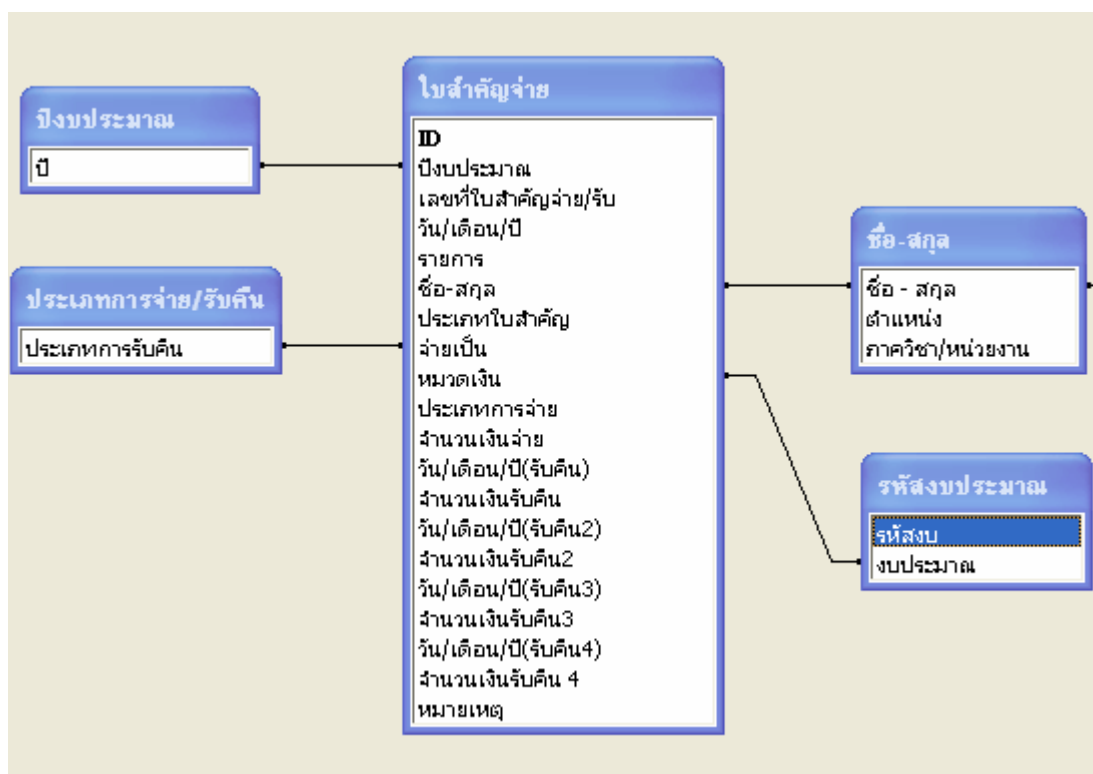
ปีงบประมาณ
ปี

ประเภทการจ่าย/รับคืน
ประเภทการรับคืน

ใบสำคัญจ่าย
ID
ปีงบประมาณ
เลขที่ใบสำคัญจ่าย/รับ
วัน/เดือน/ปี
รายการ
ชื่อ-สกุล
ประเภทใบสำคัญ
จ่ายเป็น
หมวดเงิน
ประเภทการจ่าย
จำนวนเงินจ่าย
วัน/เดือน/ปี(รับคืน)
จำนวนเงินรับคืน
วัน/เดือน/ปี(รับคืน2)
จำนวนเงินรับคืน2
วัน/เดือน/ปี(รับคืน3)
จำนวนเงินรับคืน3
วัน/เดือน/ปี(รับคืน4)
จำนวนเงินรับคืน 4
หมายเหตุ

ชื่อ-สกุล
ชื่อ - สกุล
ตำแหน่ง
ภาควิชา/หน่วยงาน

รหัสงบประมาณ
รหัสงบ
งบประมาณ